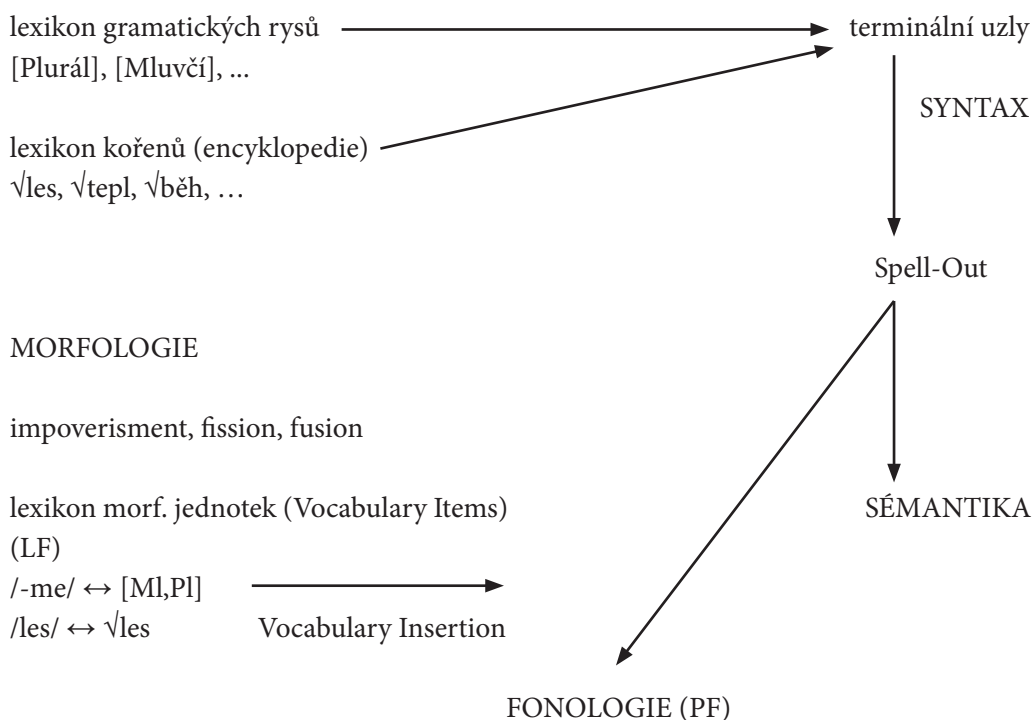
lexikon gramatických rysů
[Plurál], [Mluvčí], ...

terminální uzly

SYNTAX

lexikon kořenů (encyklopedie)
√les, √tepl, √běh, …

Spell-Out

MORFOLOGIE

impoverisment, fission, fusion

lexikon morf. jednotek (Vocabulary Items)

SÉMANTIKA

(LF)

/-me/ ↔ [Ml,Pl]
/les/ ↔ √les

Vocabulary Insertion

FONOLOGIE (PF)